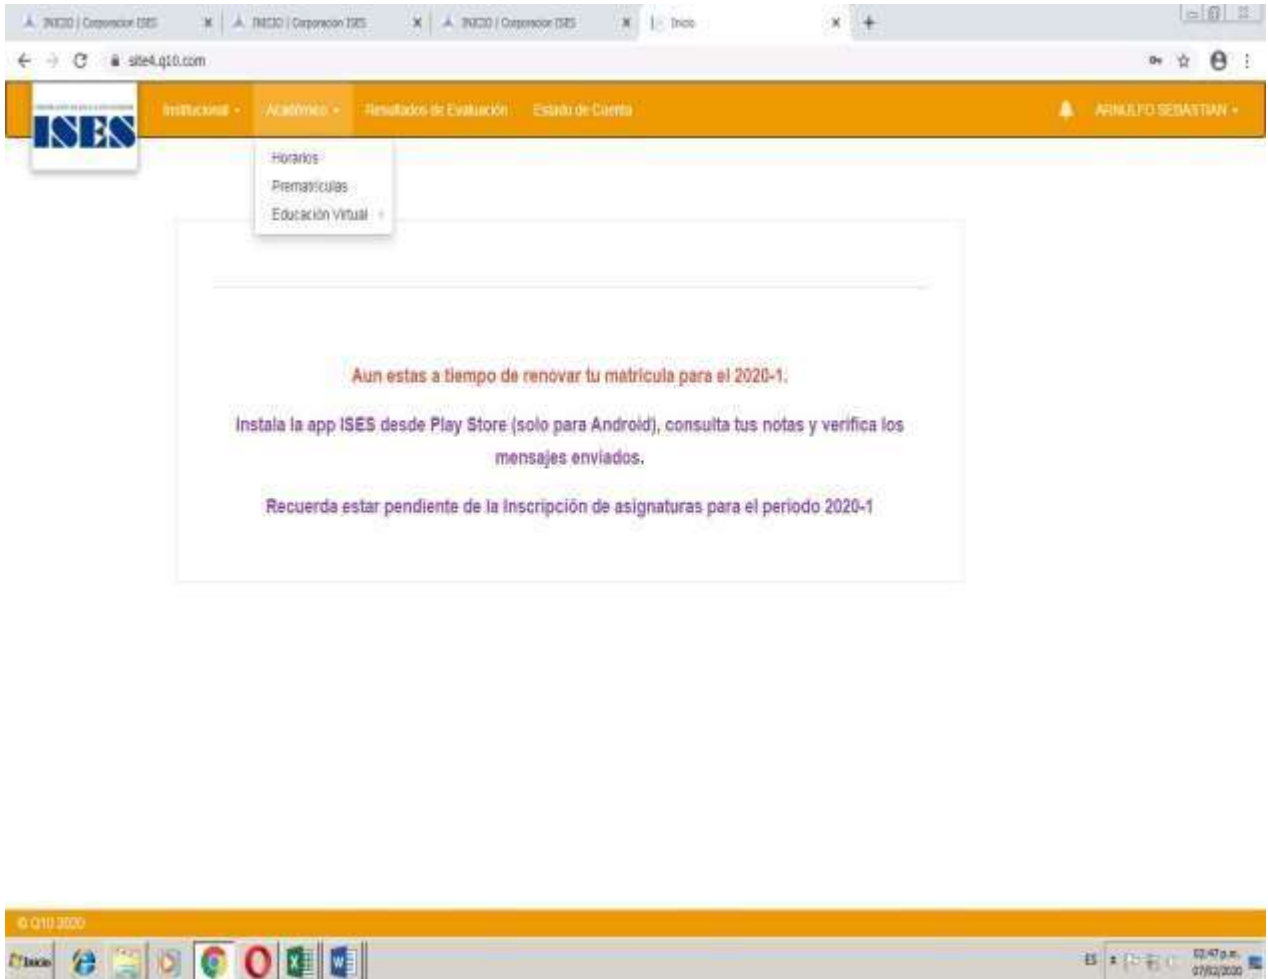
INICIO | Corporacion ISES
INICIO | Corporacion ISES
INICIO | Corporacion ISES
Inicio

site4.q10.com

ISES

Institucional ▾ Académico ▾ Resultados de Evaluación Estado de Cuenta

ARNULFO SEBASTIAN ▾

Horarios
Prematrículas
Educación Virtual

Aun estas a tiempo de renovar tu matricula para el 2020-1.

Instala la app ISES desde Play Store (solo para Android), consulta tus notas y verifica los mensajes enviados.

Recuerda estar pendiente de la Inscripción de asignaturas para el periodo 2020-1

© Q10 2020

Inicio

ES

02:47p.m.
07/02/2020